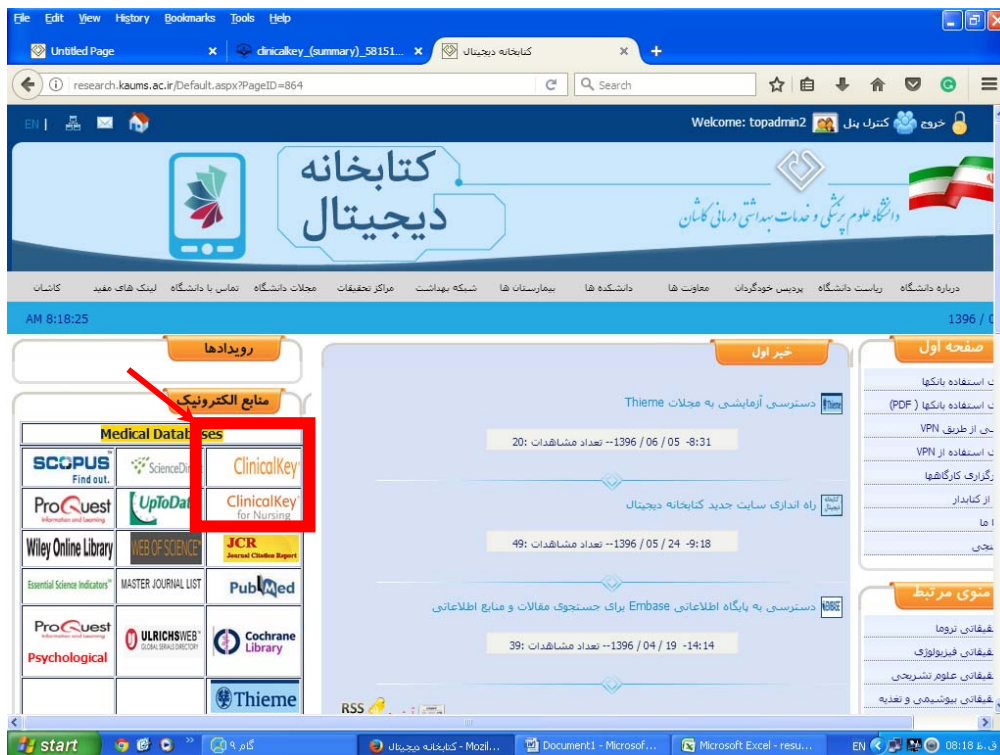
File Edit View History Bookmarks Tools Help

Untitled Page × clinicalkey_(summary)_58151... × کتابخانه دیجیتال × +

research.kaums.ac.ir/Default.aspx?PageID=864

Search

EN |

Welcome: topadmin2 کنترل پنل خروج

کتابخانه دیجیتال

دانشگاه علوم پزشکی و خدمات بهداشتی درمانی کاشان

درباره دانشگاه ریاست دانشگاه پردیس خودگردان معاونت ها دانشکده ها بیمارستان ها شبکه بهداشت مراکز تحقیقات مجلات دانشگاه تماس با دانشگاه لینک های مفید کاشان

AM 8:18:25

1396 / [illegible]

رویدادها

منابع الکترونیک

Medical Databases

| SCOPUS Find out. | ScienceDirect | ClinicalKey |
|---|---|---|
| ProQuest Information and Learning | UpToDate | ClinicalKey for Nursing |
| Wiley Online Library | WEB OF SCIENCE | JCR Journal Citation Reports |
| Essential Science Indicators | MASTER JOURNAL LIST | PubMed |
| ProQuest Information and Learning Psychological | ULRICHSWEB GLOBAL SERIALS DIRECTORY | Cochrane Library |
| | | Thieme |

خبر اول

دسترسی آزمایشی به مجلات Thieme

8:31- 1396 / 06 / 05 -- تعداد مشاهدات :20

راه اندازی سایت جدید کتابخانه دیجیتال

9:18- 1396 / 05 / 24 -- تعداد مشاهدات :49

دسترسی به پایگاه اطلاعاتی Embase برای جستجوی مقالات و منابع اطلاعاتی

14:14- 1396 / 04 / 19 -- تعداد مشاهدات :39

RSS

صفحه اول

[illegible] استفاده بانکها
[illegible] استفاده بانکها ( PDF)
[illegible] از طریق VPN
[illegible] استفاده از VPN
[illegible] رگزاری کارگاهها
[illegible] از کتابدار
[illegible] ما
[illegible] نجی

منوی مرتبط

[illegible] قیقاتی تروما
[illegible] قیقاتی فیزیولوژی
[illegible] قیقاتی علوم تشریحی
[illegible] قیقاتی بیوشیمی و تغذیه

start گام ۹ کتابخانه دیجیتال - Mozil... Document1 - Microsof... Microsoft Excel - resu... EN 08:18